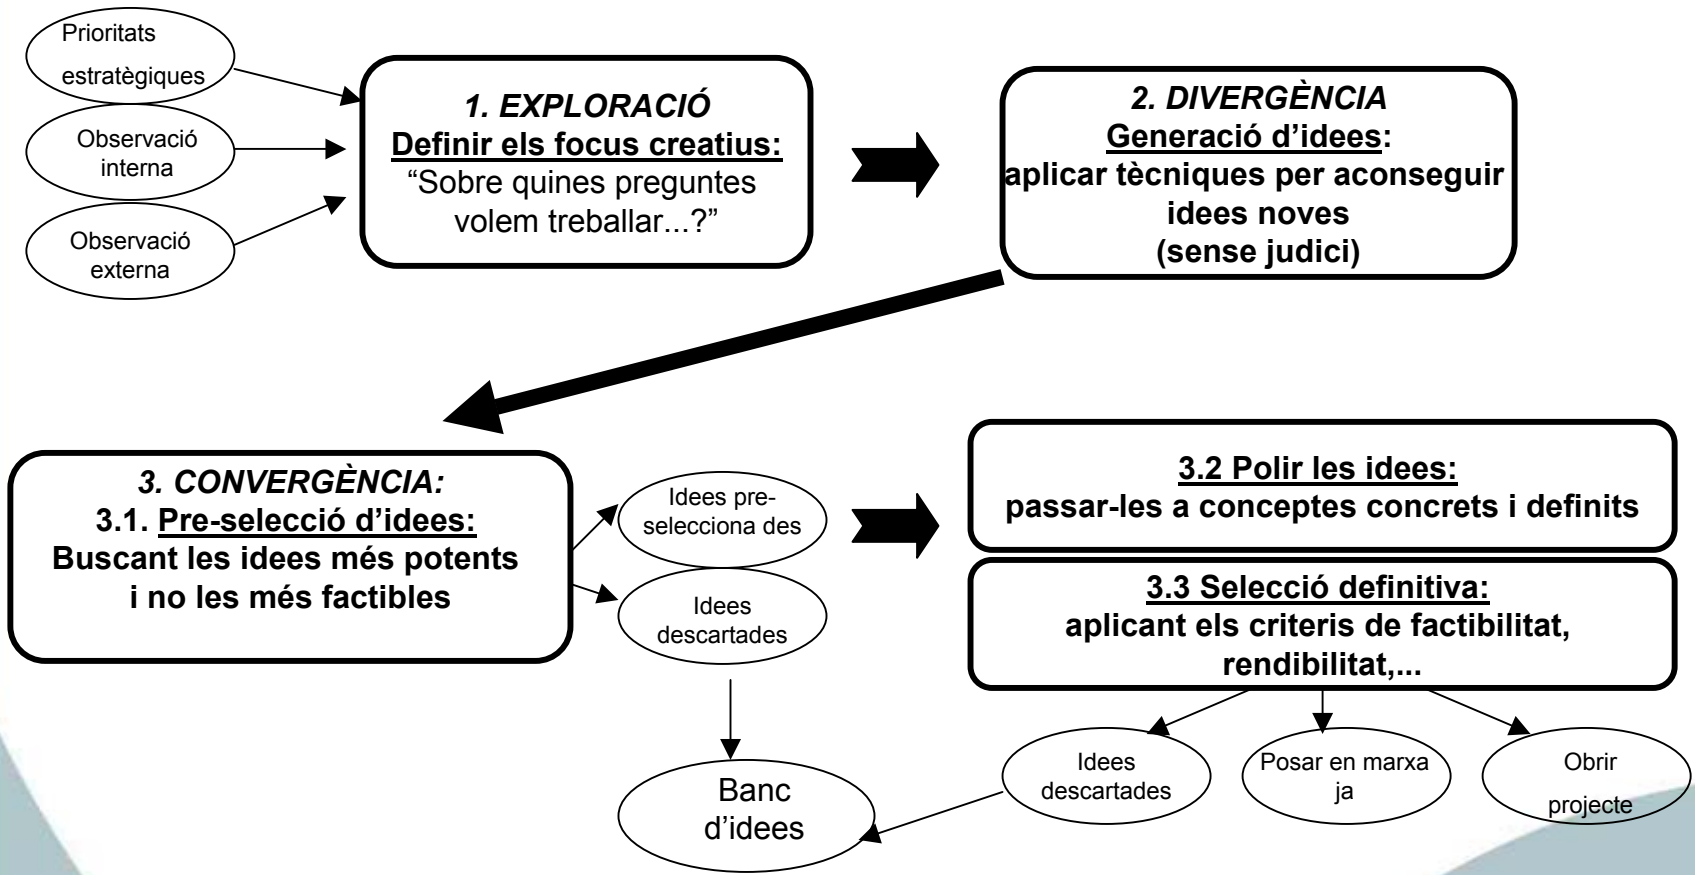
Prioritats estratègiques

Observació interna

Observació externa

1. EXPLORACIÓ
Definir els focus creatius:
"Sobre quines preguntes volem treballar...?"

2. DIVERGÈNCIA
Generació d'idees:
aplicar tècniques per aconseguir idees noves
(sense judici)

3. CONVERGÈNCIA:
3.1. Pre-selecció d'idees:
Buscant les idees més potents i no les més factibles

Idees pre-selecciona des

Idees descartades

Banc d'idees

3.2 Polir les idees:
passar-les a conceptes concrets i definits

3.3 Selecció definitiva:
aplicant els criteris de factibilitat, rendibilitat,...

Idees descartades

Posar en marxa ja

Obrir projecte